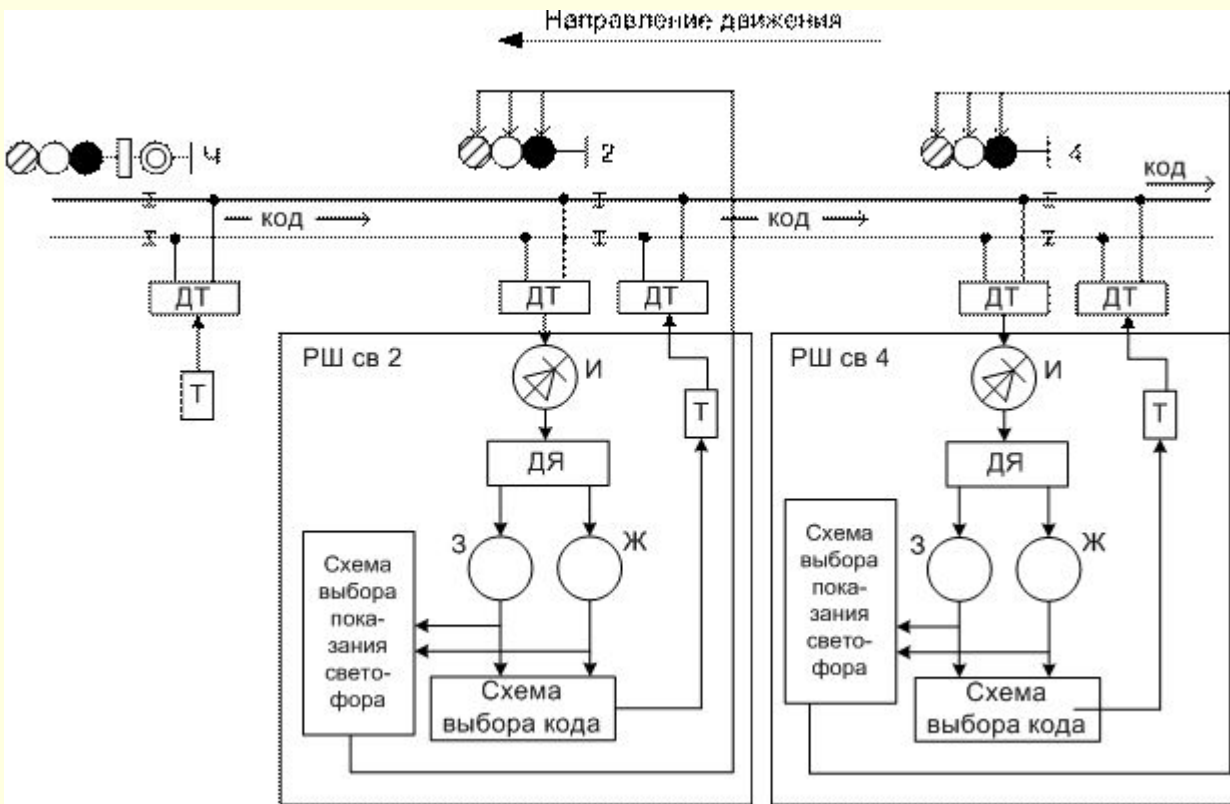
Направление движения

Ч

2

4

код

код

код

ДТ

Т

ДТ

ДТ

ДТ

ДТ

РШ св 2

И

Т

ДЯ

З

Ж

Схема выбора показания светофора

Схема выбора кода

РШ св 4

И

Т

ДЯ

Схема выбора показания светофора

З

Ж

Схема выбора кода